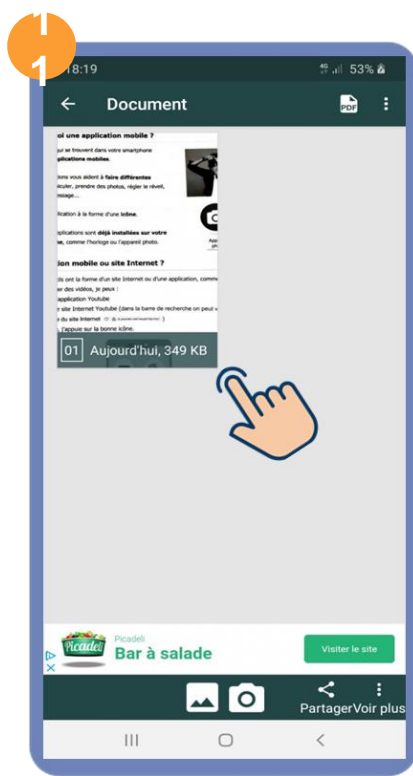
1
18:19
53%
Document
PDF
oi une application mobile ?
qui se trouvent dans votre smartphone
applications mobiles.
tions vous aident à faire différentes
culer, prendre des photos, régler le réveil,
ssage...
lication à la forme d'une icône.
pplications sont déjà installées sur votre
e, comme l'horloge ou l'appareil photo.
tion mobile ou site Internet ?
ls ont la forme d'un site Internet ou d'une application, comm
er des vidéos, je peux :
application Youtube
site Internet Youtube (dans la barre de recherche on peut v
du site Internet
, j'appuie sur la bonne icône.
01 Aujourd'hui, 349 KB
Picadeli
Picadeli
Bar à salade
Visiter le site
Partager Voir plus